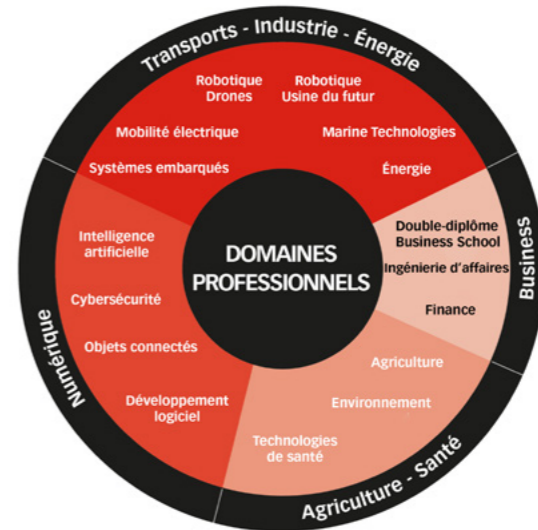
Transports - Industrie - Énergie

Robotique
Drones

Robotique
Usine du futur

Mobilité électrique

Marine Technologies

Systèmes embarqués

Énergie

Business

Double-diplôme
Business School

Ingénierie d'affaires

Finance

DOMAINES
PROFESSIONNELS

Numérique

Intelligence
artificielle

Cybersécurité

Objets connectés

Développement
logiciel

Agriculture - Santé

Agriculture

Environnement

Technologies
de santé